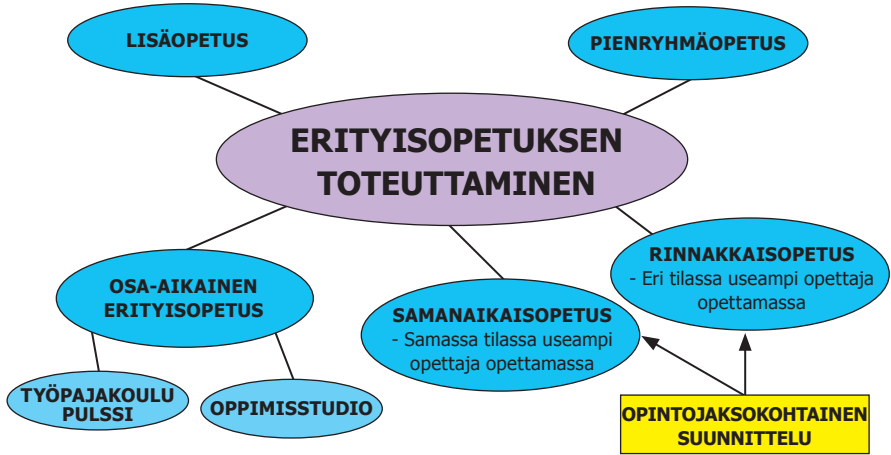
LISÄOPETUS

PIENRYHMÄOPETUS

ERITYISOPETUKSEN TOTEUTTAMINEN

RINNAKKAISOPETUS
- Eri tilassa useampi opettaja opettamassa

OSA-AIKAINEN ERITYISOPETUS

SAMANAIKAISOPETUS
- Samassa tilassa useampi opettaja opettamassa

TYÖPAJAKOULU PULSSI

OPPIMISSTUDIO

OPINTOJAKSOKOHTAINEN SUUNNITTELU